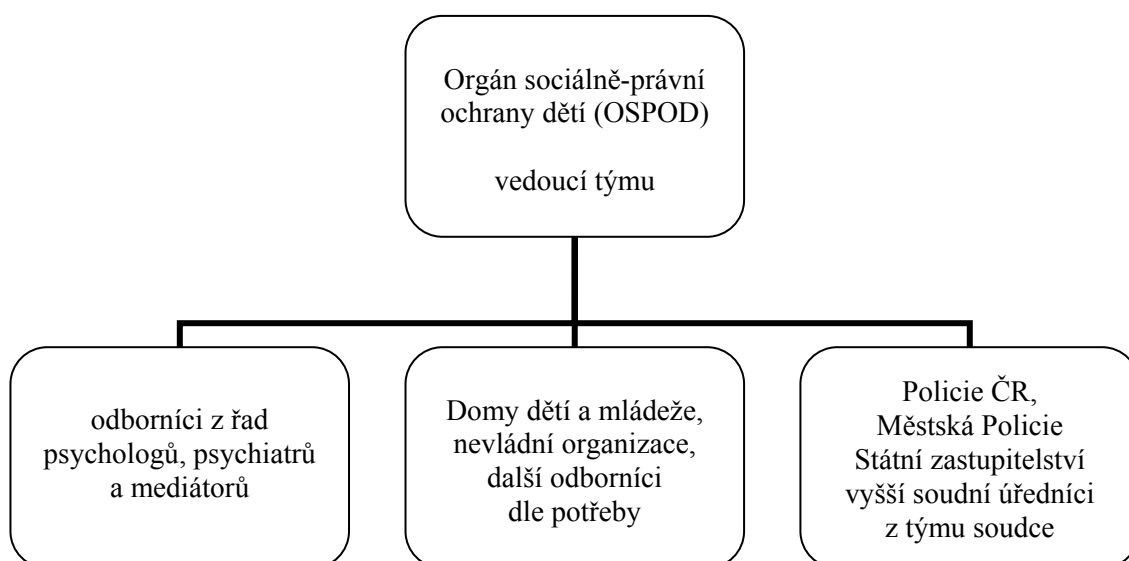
Orgán sociálně-právní ochrany dětí (OSPOD)

vedoucí týmu

odborníci z řad psychologů, psychiatrů a mediátorů

Domy dětí a mládeže, nevládní organizace, další odborníci dle potřeby

Policie ČR,
Městská Policie
Státní zastupitelství
vyšší soudní úředníci
z týmu soudce